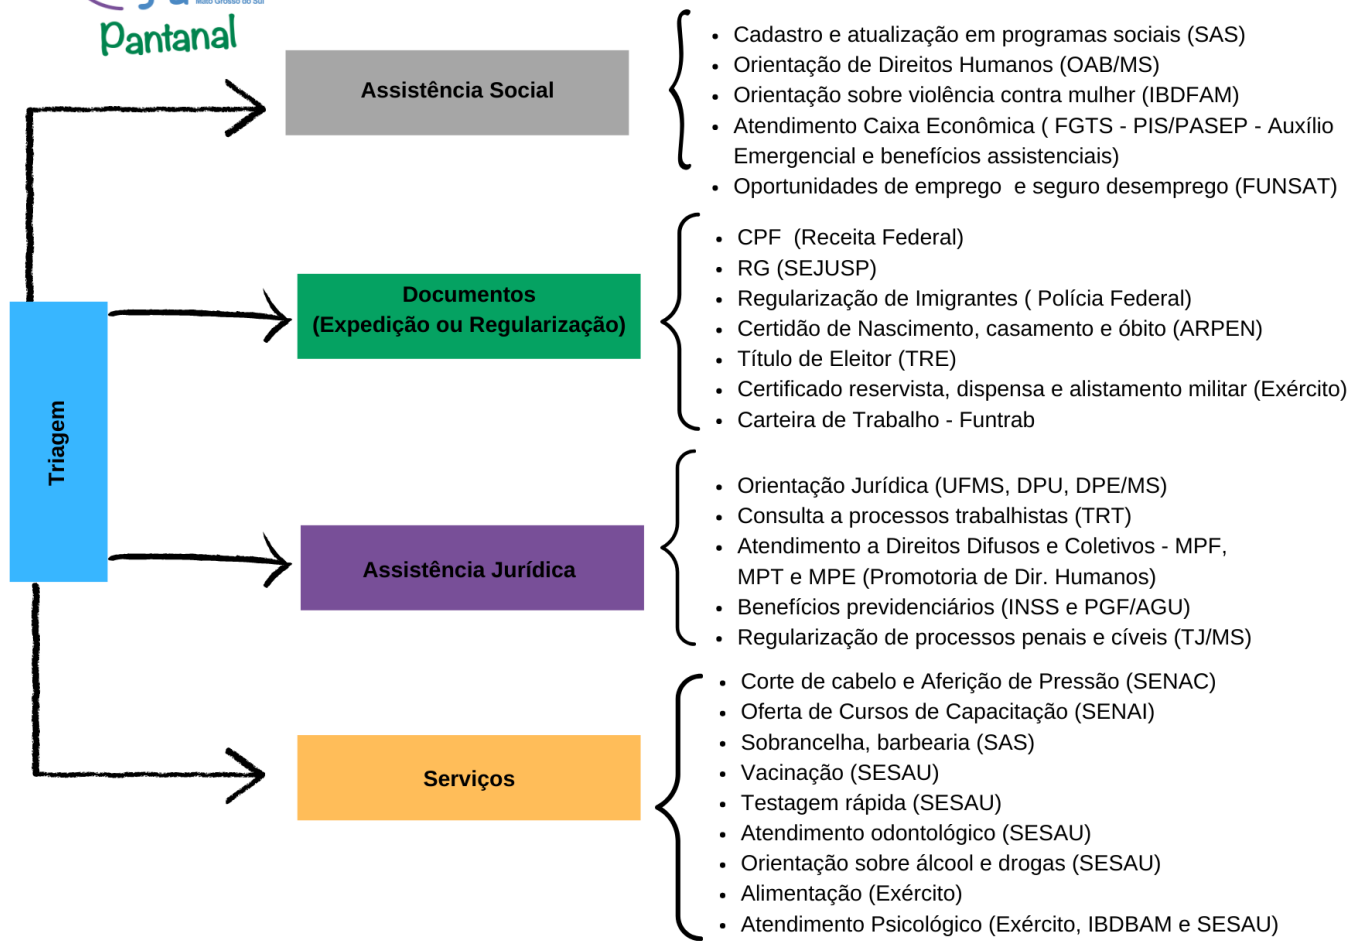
Mato Grosso do Sul
Pantanal

Triagem

Assistência Social

- Cadastro e atualização em programas sociais (SAS)
- Orientação de Direitos Humanos (OAB/MS)
- Orientação sobre violência contra mulher (IBDFAM)
- Atendimento Caixa Econômica ( FGTS - PIS/PASEP - Auxílio Emergencial e benefícios assistenciais)
- Oportunidades de emprego e seguro desemprego (FUNSAT)

Documentos
(Expedição ou Regularização)

- CPF (Receita Federal)
- RG (SEJUSP)
- Regularização de Imigrantes ( Polícia Federal)
- Certidão de Nascimento, casamento e óbito (ARPEN)
- Título de Eleitor (TRE)
- Certificado reservista, dispensa e alistamento militar (Exército)
- Carteira de Trabalho - Funtrab

Assistência Jurídica

- Orientação Jurídica (UFMS, DPU, DPE/MS)
- Consulta a processos trabalhistas (TRT)
- Atendimento a Direitos Difusos e Coletivos - MPF, MPT e MPE (Promotoria de Dir. Humanos)
- Benefícios previdenciários (INSS e PGF/AGU)
- Regularização de processos penais e cíveis (TJ/MS)

Serviços

- Corte de cabelo e Aferição de Pressão (SENAC)
- Oferta de Cursos de Capacitação (SENAI)
- Sobrancelha, barbearia (SAS)
- Vacinação (SESAU)
- Testagem rápida (SESAU)
- Atendimento odontológico (SESAU)
- Orientação sobre álcool e drogas (SESAU)
- Alimentação (Exército)
- Atendimento Psicológico (Exército, IBDBAM e SESAU)